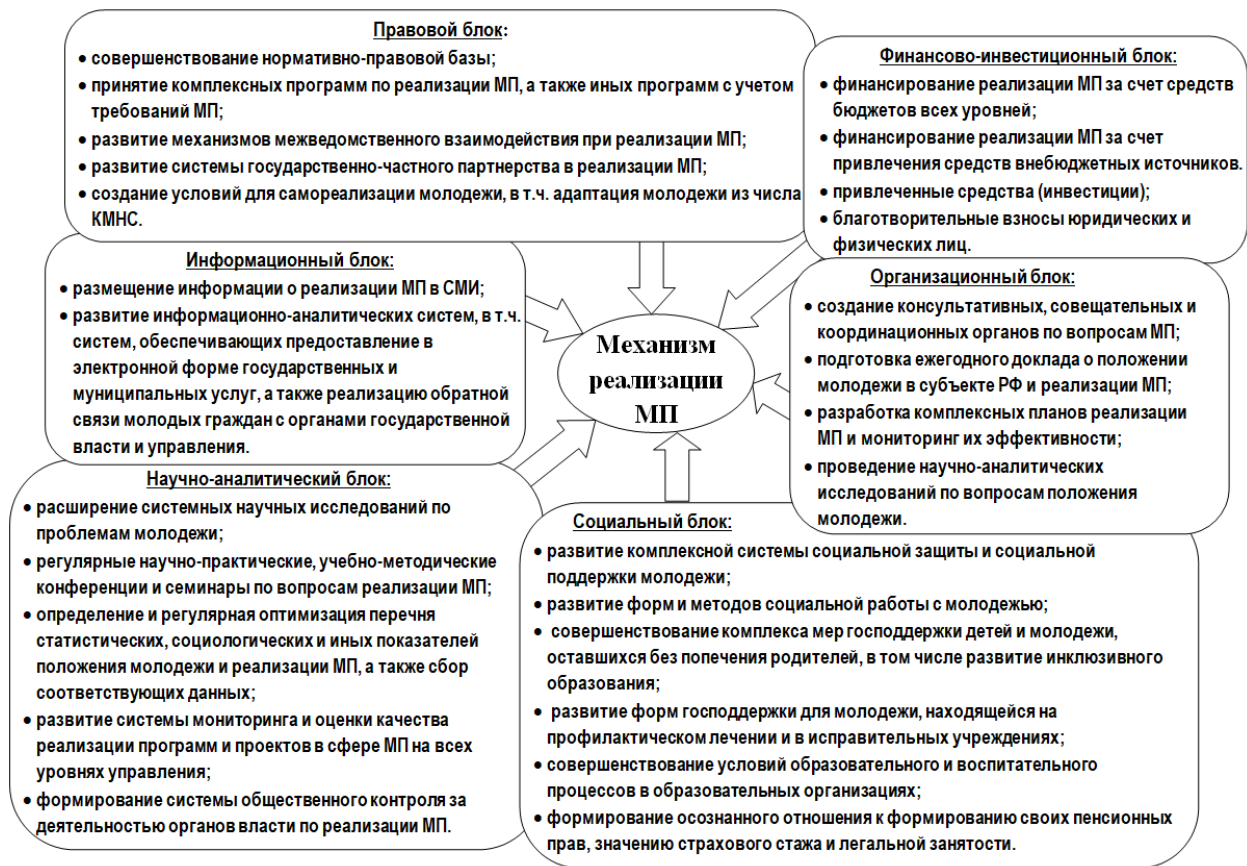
Правовой блок:
• совершенствование нормативно-правовой базы;
• принятие комплексных программ по реализации МП, а также иных программ с учетом требований МП;
• развитие механизмов межведомственного взаимодействия при реализации МП;
• развитие системы государственно-частного партнерства в реализации МП;
• создание условий для самореализации молодежи, в т.ч. адаптация молодежи из числа КМНС.

Финансово-инвестиционный блок:
• финансирование реализации МП за счет средств бюджетов всех уровней;
• финансирование реализации МП за счет привлечения средств внебюджетных источников.
• привлеченные средства (инвестиции);
• благотворительные взносы юридических и физических лиц.

Информационный блок:
• размещение информации о реализации МП в СМИ;
• развитие информационно-аналитических систем, в т.ч. систем, обеспечивающих предоставление в электронной форме государственных и муниципальных услуг, а также реализацию обратной связи молодых граждан с органами государственной власти и управления.

Механизм реализации МП

Организационный блок:
• создание консультативных, совещательных и координационных органов по вопросам МП;
• подготовка ежегодного доклада о положении молодежи в субъекте РФ и реализации МП;
• разработка комплексных планов реализации МП и мониторинг их эффективности;
• проведение научно-аналитических исследований по вопросам положения молодежи.

Научно-аналитический блок:
• расширение системных научных исследований по проблемам молодежи;
• регулярные научно-практические, учебно-методические конференции и семинары по вопросам реализации МП;
• определение и регулярная оптимизация перечня статистических, социологических и иных показателей положения молодежи и реализации МП, а также сбор соответствующих данных;
• развитие системы мониторинга и оценки качества реализации программ и проектов в сфере МП на всех уровнях управления;
• формирование системы общественного контроля за деятельностью органов власти по реализации МП.

Социальный блок:
• развитие комплексной системы социальной защиты и социальной поддержки молодежи;
• развитие форм и методов социальной работы с молодежью;
• совершенствование комплекса мер господдержки детей и молодежи, оставшихся без попечения родителей, в том числе развитие инклюзивного образования;
• развитие форм господдержки для молодежи, находящейся на профилактическом лечении и в исправительных учреждениях;
• совершенствование условий образовательного и воспитательного процессов в образовательных организациях;
• формирование осознанного отношения к формированию своих пенсионных прав, значению страхового стажа и легальной занятости.